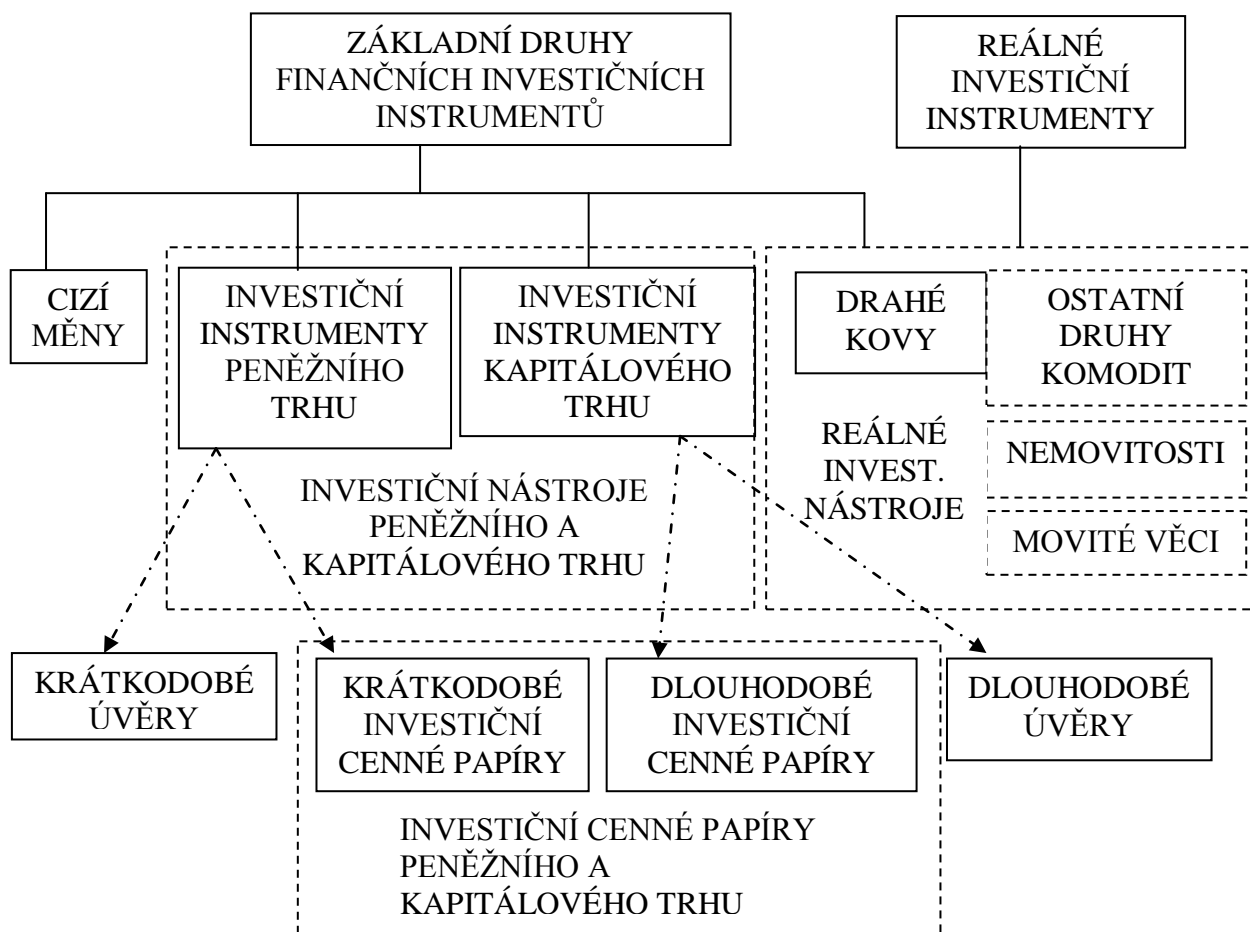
ZÁKLADNÍ DRUHY FINANČNÍCH INVESTIČNÍCH INSTRUMENTŮ

REÁLNÉ INVESTIČNÍ INSTRUMENTY

CIZÍ MĚNY

INVESTIČNÍ INSTRUMENTY PENĚŽNÍHO TRHU

INVESTIČNÍ INSTRUMENTY KAPITÁLOVÉHO TRHU

INVESTIČNÍ NÁSTROJE PENĚŽNÍHO A KAPITÁLOVÉHO TRHU

DRAHÉ KOVY

OSTATNÍ DRUHY KOMODIT

REÁLNÉ INVEST. NÁSTROJE

NEMOVITOSTI

MOVITÉ VĚCI

KRÁTKODOBÉ ÚVĚRY

KRÁTKODOBÉ INVESTIČNÍ CENNÉ PAPÍRY

DLOUHODOBÉ INVESTIČNÍ CENNÉ PAPÍRY

DLOUHODOBÉ ÚVĚRY

INVESTIČNÍ CENNÉ PAPÍRY PENĚŽNÍHO A KAPITÁLOVÉHO TRHU